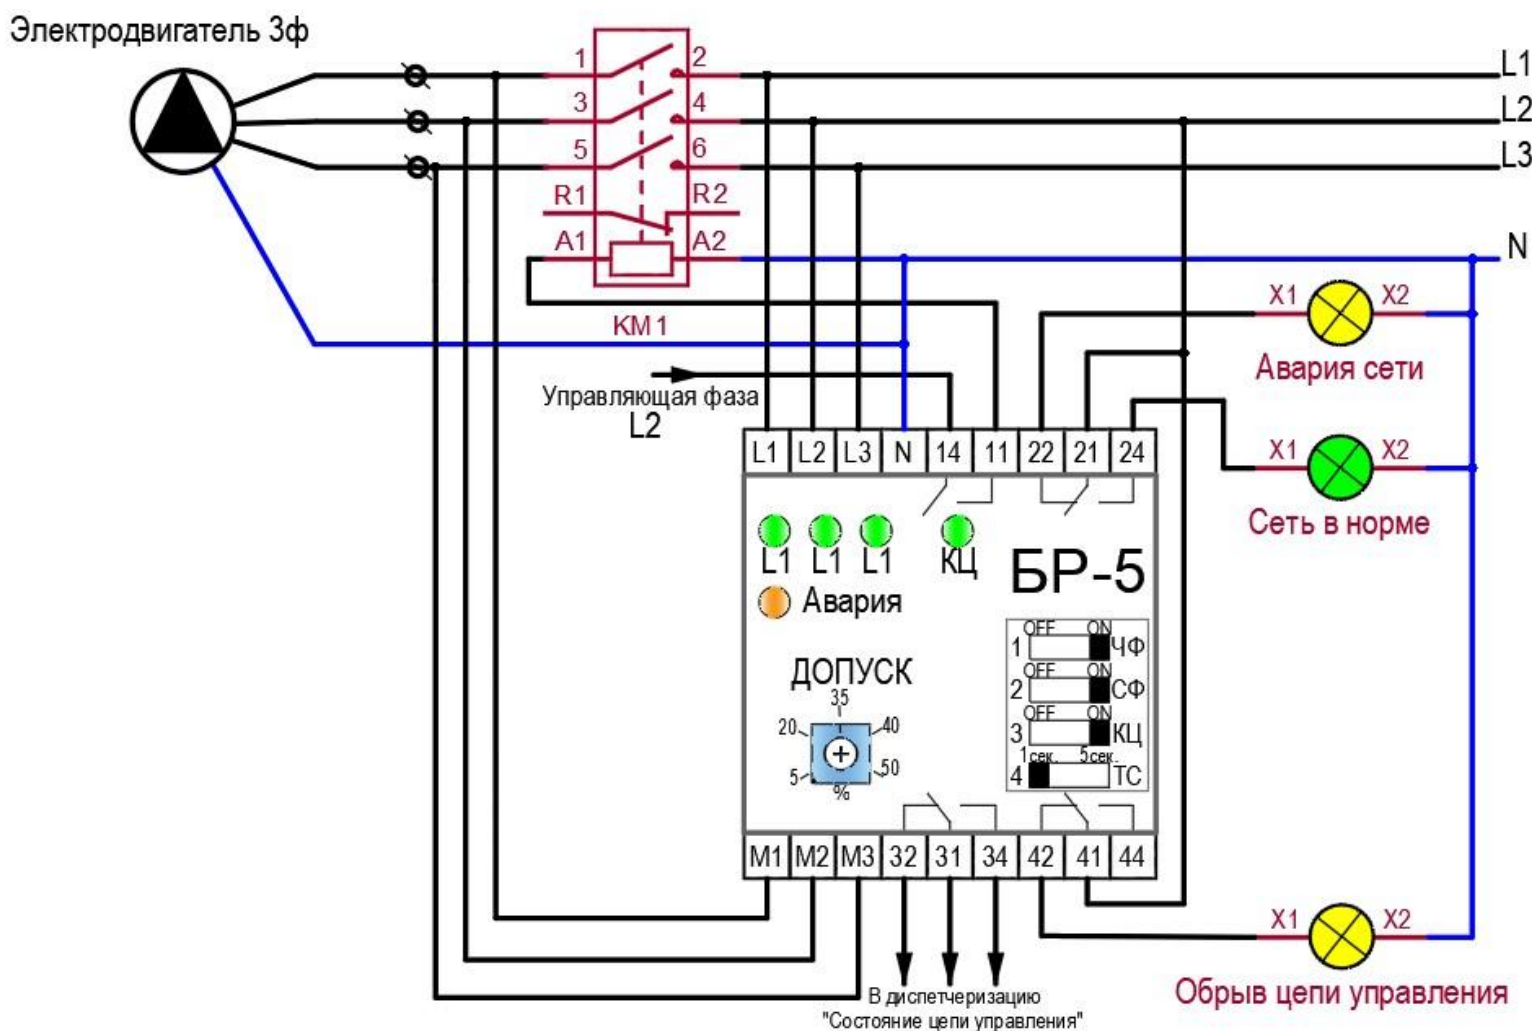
Электродвигатель 3ф

1 2
3 4
5 6
R1 R2
A1 A2
KM1

L1
L2
L3
N

X1 X2
Авария сети

Управляющая фаза
L2

L1 L2 L3 N 14 11 22 21 24

X1 X2
Сеть в норме

L1 L1 L1 КЦ
БР-5
Авария

ДОПУСК
35
20 40
5 50
%

OFF ON
1 ЧФ
OFF ON
2 СФ
OFF ON
3 КЦ
1сек. 5сек.
4 ТС

M1 M2 M3 32 31 34 42 41 44

X1 X2
Обрыв цепи управления

В диспетчеризацию
"Состояние цепи управления"